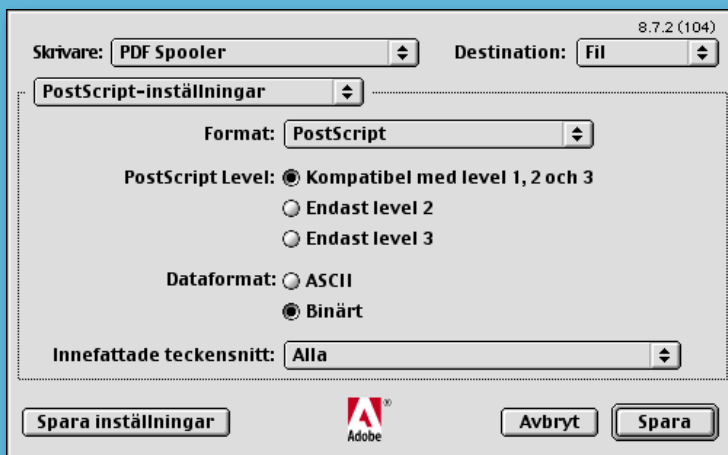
8.7.2 (104)

Skrivare: PDF Spooler

Destination: Fil

PostScript-inställningar

Format: PostScript

PostScript Level: Kompatibel med level 1, 2 och 3

Endast level 2

Endast level 3

Dataformat: ASCII

Binärt

Innefattade teckensnitt: Alla

Spara inställningar

Adobe

Avbryt

Spara